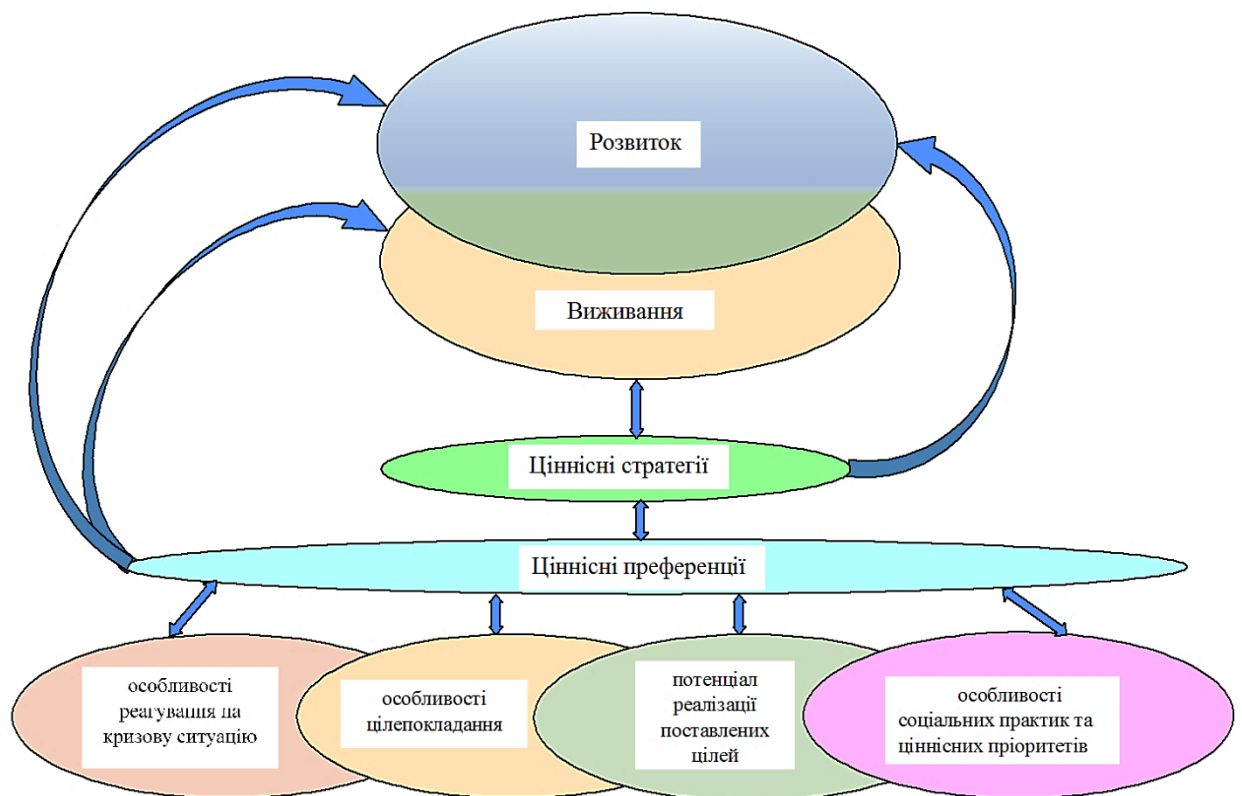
Розвиток

Виживання

Ціннісні стратегії

Ціннісні преференції

особливості реагування на кризову ситуацію

особливості цілепокладання

потенціал реалізації поставлених цілей

особливості соціальних практик та ціннісних пріоритетів